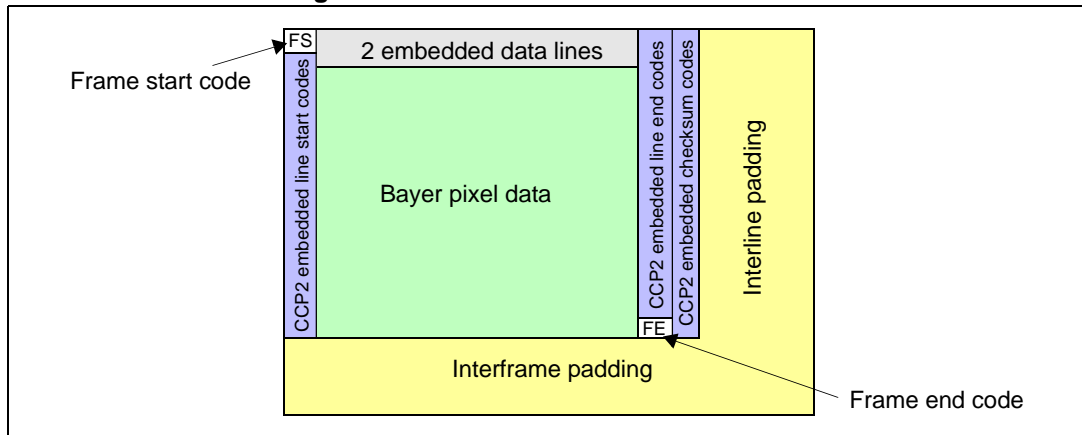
FS

Frame start code

2 embedded data lines

CCP2 embedded line start codes

Bayer pixel data

CCP2 embedded line end codes

CCP2 embedded checksum codes

Interline padding

FE

Interframe padding

Frame end code